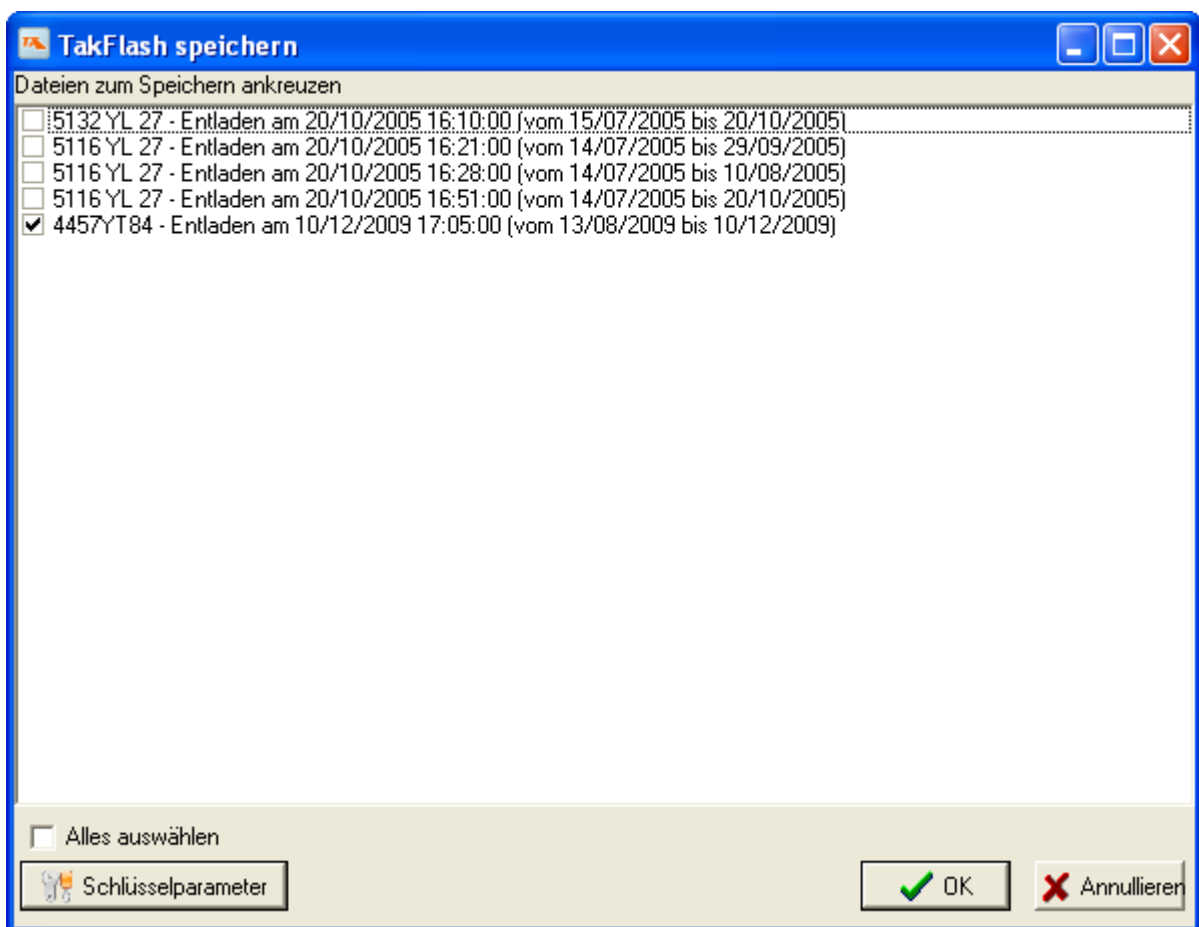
TakFlash speichern

Dateien zum Speichern ankreuzen

5132 YL 27 - Entladen am 20/10/2005 16:10:00 (vom 15/07/2005 bis 20/10/2005)
5116 YL 27 - Entladen am 20/10/2005 16:21:00 (vom 14/07/2005 bis 29/09/2005)
5116 YL 27 - Entladen am 20/10/2005 16:28:00 (vom 14/07/2005 bis 10/08/2005)
5116 YL 27 - Entladen am 20/10/2005 16:51:00 (vom 14/07/2005 bis 20/10/2005)
4457YT84 - Entladen am 10/12/2009 17:05:00 (vom 13/08/2009 bis 10/12/2009)

Alles auswählen

Schlüsselparameter

OK

Annullieren